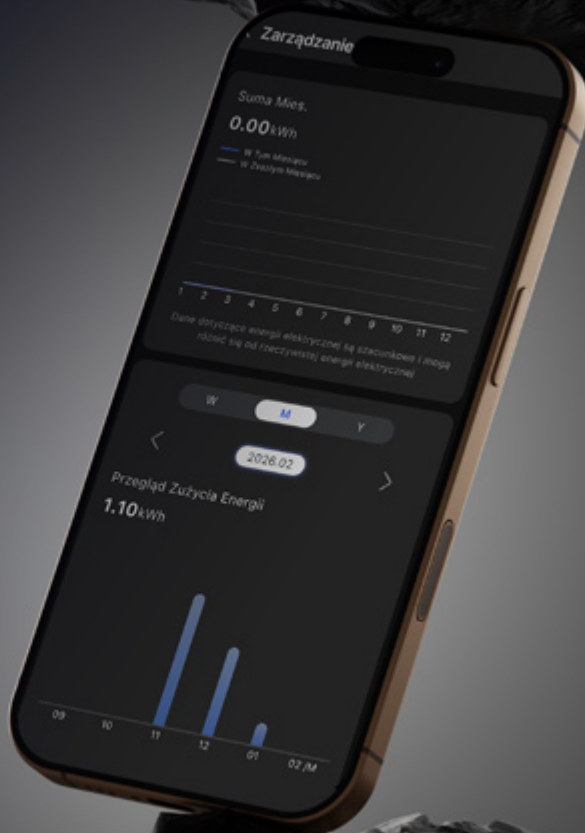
Zarządzanie

Suma Mies.

0.00kWh

W Tym Miesiącu
W Zeszym Miesiącu

1 2 3 4 5 6 7 8 9 10 11 12

Dane dotyczące energii elektrycznej są szacunkowe i mogą różnić się od rzeczywistej energii elektrycznej

W M Y

2026.02

Przegląd Zużycia Energii

1.10kWh

09 10 11 12 01 02 /M